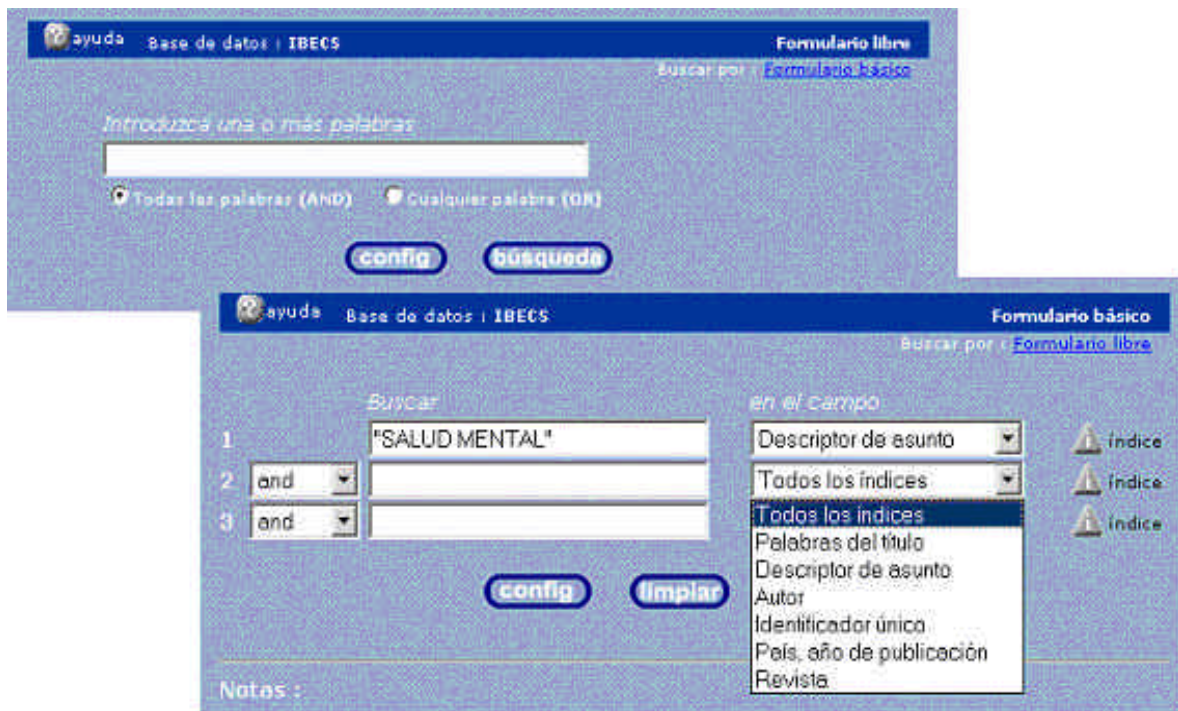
ayuda Base de datos : IBECS

Formulario libre

Buscar por : Formulario básico

Introduzca una o más palabras

Todas las palabras (AND) Cualquier palabra (OR)

config búsqueda

ayuda Base de datos : IBECS

Formulario básico

Buscar por : Formulario libre

Buscar

en el campo

1 "SALUD MENTAL" Descriptor de asunto índice

2 and Todos los índices índice

3 and índice

Todos los índices
Palabras del título
Descriptor de asunto
Autor
Identificador único
País, año de publicación
Revista

config limpiar

Notas :